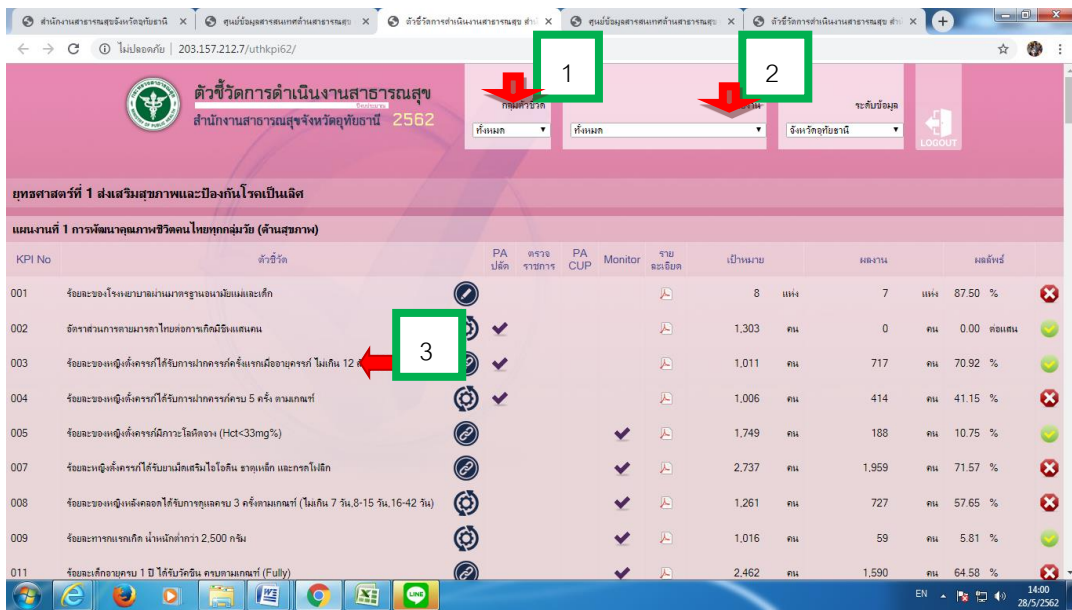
สำนักงานสาธารณสุขจังหวัดอุทัยธานี ×
ศูนย์ข้อมูลสารสนเทศด้านสาธารณสุข ×
ตัวชี้วัดการดำเนินงานสาธารณสุข สำนั ×
ศูนย์ข้อมูลสารสนเทศด้านสาธารณสุข ×
ตัวชี้วัดการดำเนินงานสาธารณสุข สำนั ×

ไม่ปลอดภัย | 203.157.212.7/uthkpi62/

ตัวชี้วัดการดำเนินงานสาธารณสุข
สำนักงานสาธารณสุขจังหวัดอุทัยธานี 2562

กลุ่มตัวชี้วัด
ทั้งหมด
1
ทั้งหมด
2
ระดับข้อมูล
จังหวัดอุทัยธานี
LOGOUT

ยุทธศาสตร์ที่ 1 ส่งเสริมสุขภาพและป้องกันโรคเป็นเลิศ

แผนงานที่ 1 การพัฒนาคุณภาพชีวิตคนไทยทุกกลุ่มวัย (ด้านสุขภาพ)

| KPI No | ตัวชี้วัด | | PA ปลัด | ตรวจราชการ | PA CUP | Monitor | รายละเอียด | เป้าหมาย | | ผลงาน | | ผลลัพธ์ | |
|---|---|---|---|---|---|---|---|---|---|---|---|---|---|
| 001 | ร้อยละของโรงพยาบาลผ่านมาตรฐานอนามัยแม่และเด็ก | | | | | | | 8 | แห่ง | 7 | แห่ง | 87.50 % | |
| 002 | อัตราส่วนการตายมารดาไทยต่อการเกิดมีชีพแสนคน | | ✔ | | | | | 1,303 | คน | 0 | คน | 0.00 ต่อแสน | |
| 003 | ร้อยละของหญิงตั้งครรภ์ได้รับการฝากครรภ์ครั้งแรกเมื่ออายุครรภ์ ไม่เกิน 12 สั | 3 | ✔ | | | | | 1,011 | คน | 717 | คน | 70.92 % | |
| 004 | ร้อยละของหญิงตั้งครรภ์ได้รับการฝากครรภ์ครบ 5 ครั้ง ตามเกณฑ์ | | ✔ | | | | | 1,006 | คน | 414 | คน | 41.15 % | |
| 005 | ร้อยละของหญิงตั้งครรภ์มีภาวะโลหิตจาง (Hct<33mg%) | | | | | ✔ | | 1,749 | คน | 188 | คน | 10.75 % | |
| 007 | ร้อยละหญิงตั้งครรภ์ได้รับยาเม็ดเสริมไอโอดีน ธาตุเหล็ก และกรดโฟลิก | | | | | ✔ | | 2,737 | คน | 1,959 | คน | 71.57 % | |
| 008 | ร้อยละของหญิงหลังคลอดได้รับการดูแลครบ 3 ครั้งตามเกณฑ์ (ไม่เกิน 7 วัน,8-15 วัน,16-42 วัน) | | | | | ✔ | | 1,261 | คน | 727 | คน | 57.65 % | |
| 009 | ร้อยละทารกแรกเกิด น้ำหนักต่ำกว่า 2,500 กรัม | | | | | ✔ | | 1,016 | คน | 59 | คน | 5.81 % | |
| 011 | ร้อยละเด็กอายุครบ 1 ปี ได้รับวัคซีน ครบตามเกณฑ์ (Fully) | | | | | ✔ | | 2,462 | คน | 1,590 | คน | 64.58 % | |

EN 14:00 28/5/2562